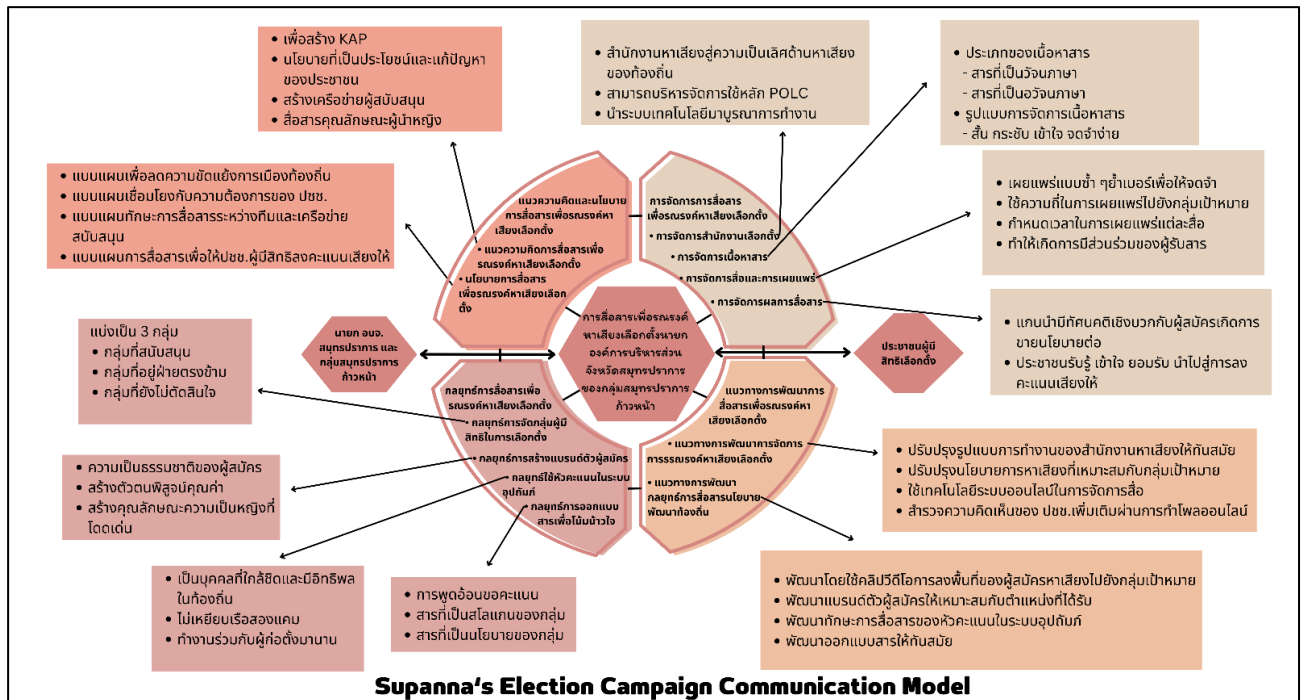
• เพื่อสร้าง KAP
• นโยบายที่เป็นประโยชน์และแก้ปัญหาของประชาชน
• สร้างเครือข่ายผู้สนับสนุน
• สื่อสารคุณลักษณะผู้นำหญิง

• สำนักงานหาเสียงสู่ความเป็นเลิศด้านหาเสียงของท้องถิ่น
• สามารถบริหารจัดการใช้หลัก POLC
• นำระบบเทคโนโลยีมาบูรณาการทำงาน

• ประเภทของเนื้อหาสาร
- สารที่เป็นวัจนภาษา
- สารที่เป็นอวัจนภาษา
• รูปแบบการจัดการเนื้อหาสาร
- สั้น กระชับ เข้าใจ จดจำง่าย

• แบบแผนเพื่อลดความขัดแย้งการเมืองท้องถิ่น
• แบบแผนเชื่อมโยงกับความต้องการของ ปชช.
• แบบแผนทักษะการสื่อสารระหว่างทีมและเครือข่ายสนับสนุน
• แบบแผนการสื่อสารเพื่อให้ปชช.ผู้มีสิทธิลงคะแนนเสียงให้

• เผยแพร่แบบซ้ำ ๆย้ำเบอร์เพื่อให้จดจำ
• ใช้ความถี่ในการเผยแพร่ไปยังกลุ่มเป้าหมาย
• กำหนดเวลาในการเผยแพร่แต่ละสื่อ
• ทำให้เกิดการมีส่วนร่วมของผู้รับสาร

แนวความคิดและนโยบายการสื่อสารเพื่อรณรงค์หาเสียงเลือกตั้ง
• แนวความคิดการสื่อสารเพื่อรณรงค์หาเสียงเลือกตั้ง
• นโยบายการสื่อสารเพื่อรณรงค์หาเสียงเลือกตั้ง

การจัดการการสื่อสารเพื่อรณรงค์หาเสียงเลือกตั้ง
• การจัดการสำนักงานเลือกตั้ง
• การจัดการเนื้อหาสาร
• การจัดการสื่อและการเผยแพร่
• การจัดการผลการสื่อสาร

แบ่งเป็น 3 กลุ่ม
• กลุ่มที่สนับสนุน
• กลุ่มที่อยู่ฝ่ายตรงข้าม
• กลุ่มที่ยังไม่ตัดสินใจ

นายก อบจ.สมุทรปราการ และกลุ่มสมุทรปราการก้าวหน้า

การสื่อสารเพื่อรณรงค์หาเสียงเลือกตั้งนายกองค์การบริหารส่วนจังหวัดสมุทรปราการของกลุ่มสมุทรปราการก้าวหน้า

ประชาชนผู้มีสิทธิเลือกตั้ง

• แกนนำมีทัศนคติเชิงบวกกับผู้สมัครเกิดการขยายนโยบายต่อ
• ประชาชนรับรู้ เข้าใจ ยอมรับ นำไปสู่การลงคะแนนเสียงให้

กลยุทธ์การสื่อสารเพื่อรณรงค์หาเสียงเลือกตั้ง
• กลยุทธ์การจัดกลุ่มผู้มีสิทธิในการเลือกตั้ง
• กลยุทธ์การสร้างแบรนด์ตัวผู้สมัคร
• กลยุทธ์ใช้หัวคะแนนในระบบอุปถัมภ์
• กลยุทธ์การออกแบบสารเพื่อโน้มน้าวใจ

แนวทางการพัฒนาการสื่อสารเพื่อรณรงค์หาเสียงเลือกตั้ง
• แนวทางการพัฒนาการจัดการการรณรงค์หาเสียงเลือกตั้ง
• แนวทางการพัฒนากลยุทธ์การสื่อสารนโยบายพัฒนาท้องถิ่น

• ความเป็นธรรมชาติของผู้สมัคร
• สร้างตัวตนพิสูจน์คุณค่า
• สร้างคุณลักษณะความเป็นหญิงที่โดดเด่น

• ปรับปรุงรูปแบบการทำงานของสำนักงานหาเสียงให้ทันสมัย
• ปรับปรุงนโยบายการหาเสียงที่เหมาะสมกับกลุ่มเป้าหมาย
• ใช้เทคโนโลยีระบบออนไลน์ในการจัดการสื่อ
• สำรวจความคิดเห็นของ ปชช.เพิ่มเติมผ่านการทำโพลออนไลน์

• เป็นบุคคลที่ใกล้ชิดและมีอิทธิพลในท้องถิ่น
• ไม่เหยียบเรือสองแคม
• ทำงานร่วมกับผู้ก่อตั้งมานาน

• การพูดอ้อนขอคะแนน
• สารที่เป็นสโลแกนของกลุ่ม
• สารที่เป็นนโยบายของกลุ่ม

• พัฒนาโดยใช้คลิปวีดีโอการลงพื้นที่ของผู้สมัครหาเสียงไปยังกลุ่มเป้าหมาย
• พัฒนาแบรนด์ตัวผู้สมัครให้เหมาะสมกับตำแหน่งที่ได้รับ
• พัฒนาทักษะการสื่อสารของหัวคะแนนในระบบอุปถัมภ์
• พัฒนาออกแบบสารให้ทันสมัย

Supanna's Election Campaign Communication Model